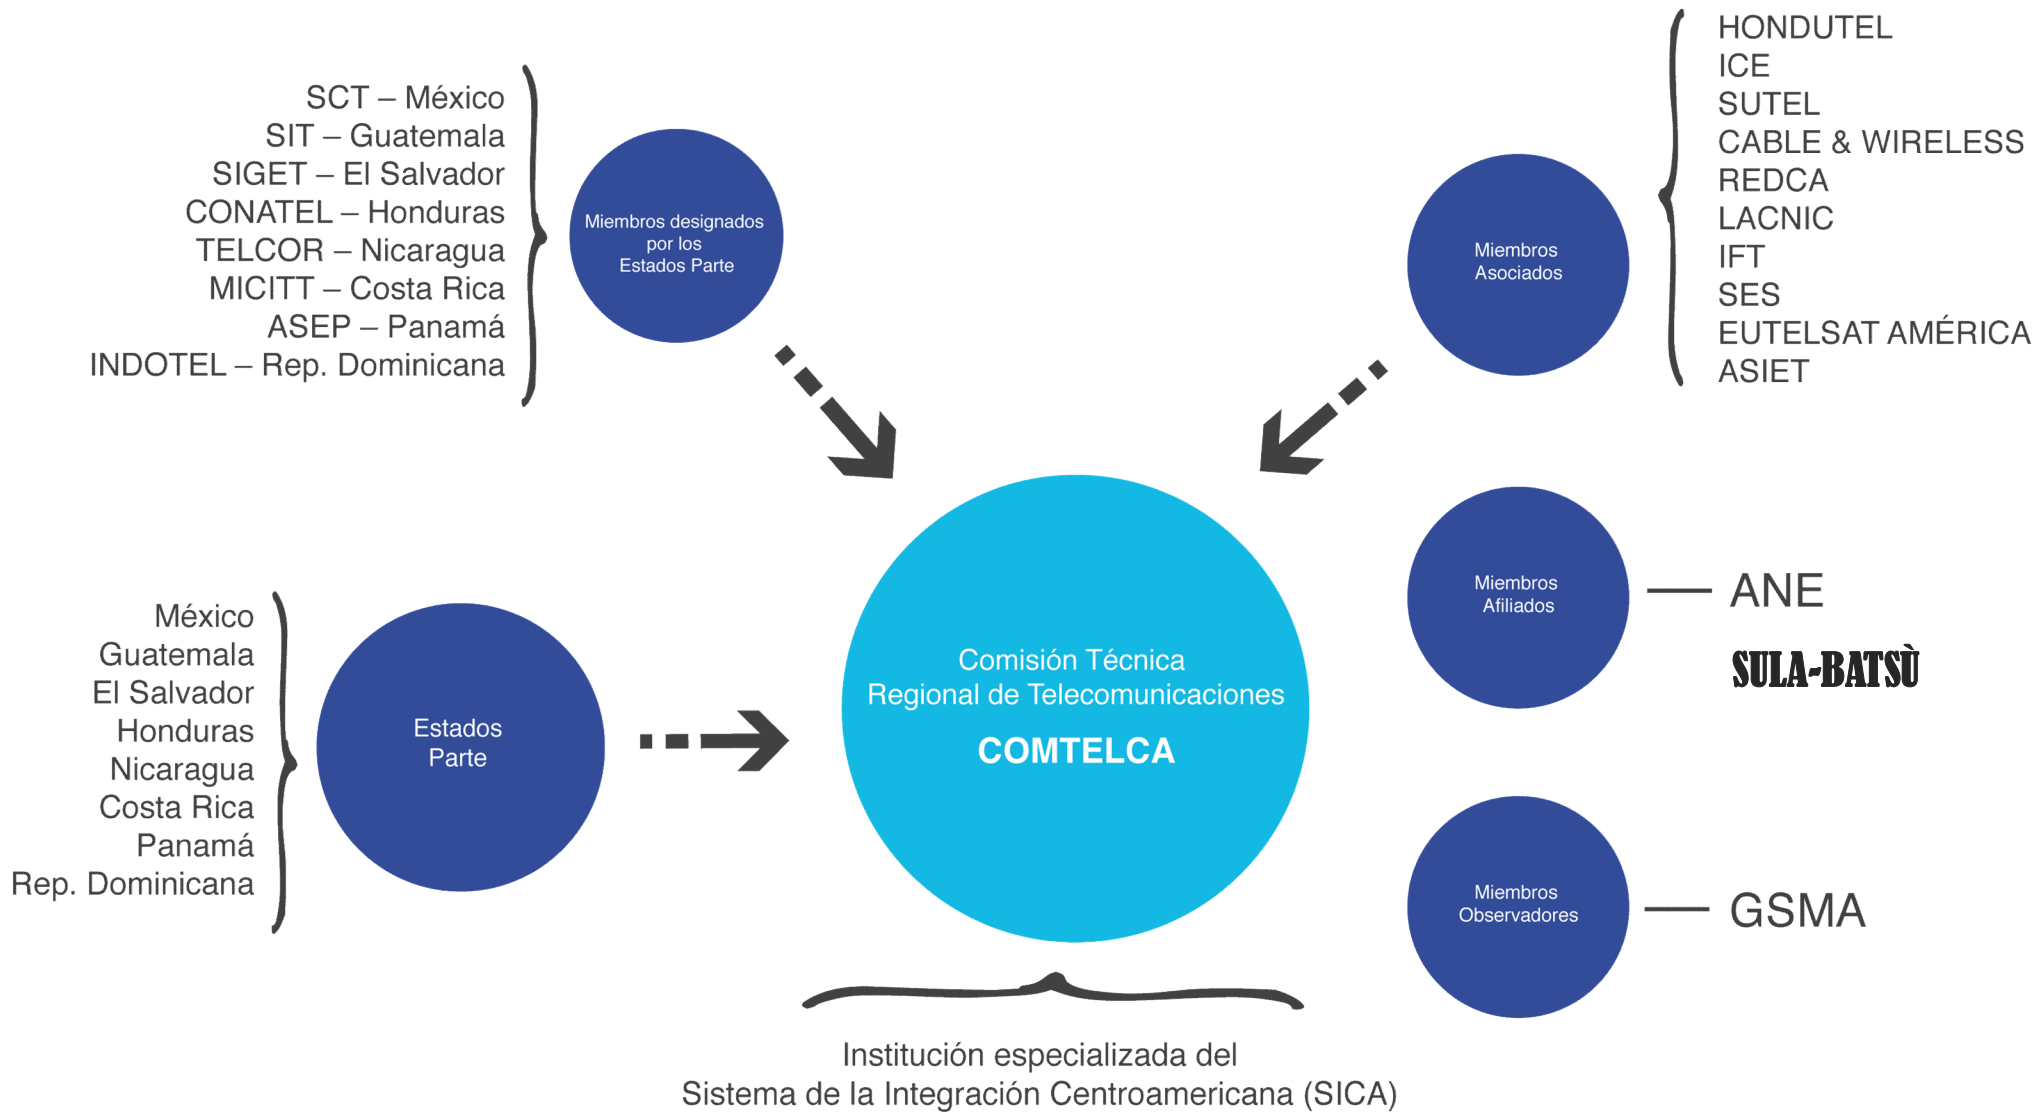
SCT – México
SIT – Guatemala
SIGET – El Salvador
CONATEL – Honduras
TELCOR – Nicaragua
MICITT – Costa Rica
ASEP – Panamá
INDOTEL – Rep. Dominicana

Miembros designados por los Estados Parte

Miembros Asociados

HONDUTEL
ICE
SUTEL
CABLE & WIRELESS
REDCA
LACNIC
IFT
SES
EUTELSAT AMÉRICA
ASIET

México
Guatemala
El Salvador
Honduras
Nicaragua
Costa Rica
Panamá
Rep. Dominicana

Estados Parte

Comisión Técnica Regional de Telecomunicaciones
COMTELCA

Miembros Afiliados — ANE
SULA-BATSÙ

Miembros Observadores — GSMA

Institución especializada del Sistema de la Integración Centroamericana (SICA)